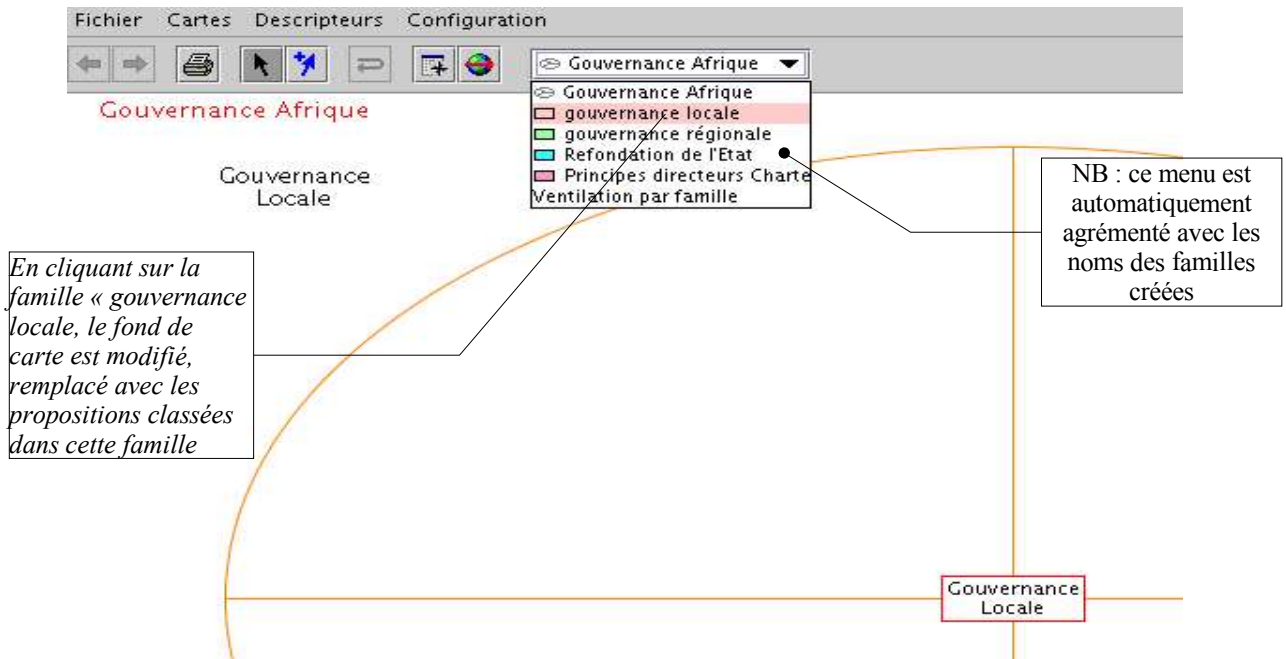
Fichier Cartes Descripteurs Configuration

Gouvernance Afrique

Gouvernance Afrique
gouvernance locale
gouvernance régionale
Refondation de l'Etat
Principes directeurs Charte
Ventilation par famille

Gouvernance Afrique

Gouvernance Locale

NB : ce menu est automatiquement agrémenté avec les noms des familles créées

En cliquant sur la famille « gouvernance locale, le fond de carte est modifié, remplacé avec les propositions classées dans cette famille

Gouvernance Locale